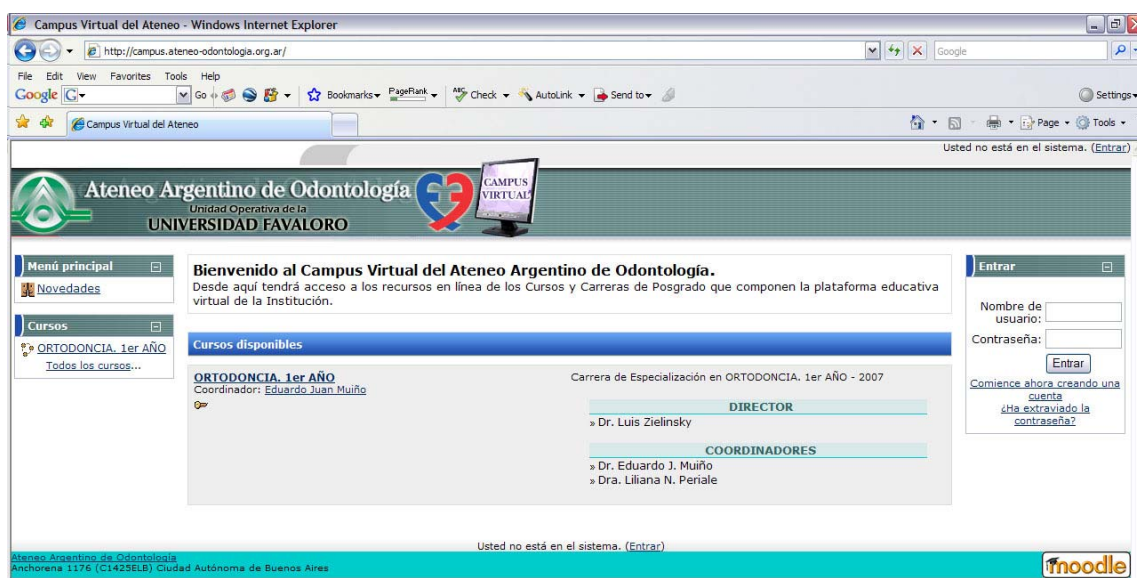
Campus Virtual del Ateneo - Windows Internet Explorer

http://campus.ateneo-odontologia.org.ar/

Google

File Edit View Favorites Tools Help

Google G- Go Bookmarks PageRank Check AutoLink Send to Settings

Campus Virtual del Ateneo

Page Tools

Usted no está en el sistema. (Entrar)

Ateneo Argentino de Odontología
Unidad Operativa de la
UNIVERSIDAD FAVALORO

CAMPUS VIRTUAL

Menú principal

Novedades

Cursos

ORTODONCIA. 1er AÑO
Todos los cursos...

Bienvenido al Campus Virtual del Ateneo Argentino de Odontología.
Desde aquí tendrá acceso a los recursos en línea de los Cursos y Carreras de Posgrado que componen la plataforma educativa virtual de la Institución.

Cursos disponibles

ORTODONCIA. 1er AÑO
Coordinador: Eduardo Juan Muiño

Carrera de Especialización en ORTODONCIA. 1er AÑO - 2007

DIRECTOR
» Dr. Luis Zielinsky

COORDINADORES
» Dr. Eduardo J. Muiño
» Dra. Liliana N. Periale

Entrar

Nombre de usuario:

Contraseña:

Entrar

Comience ahora creando una cuenta
¿Ha extraviado la contraseña?

Usted no está en el sistema. (Entrar)

Ateneo Argentino de Odontología
Anchorena 1176 (C1425ELB) Ciudad Autónoma de Buenos Aires

moodle